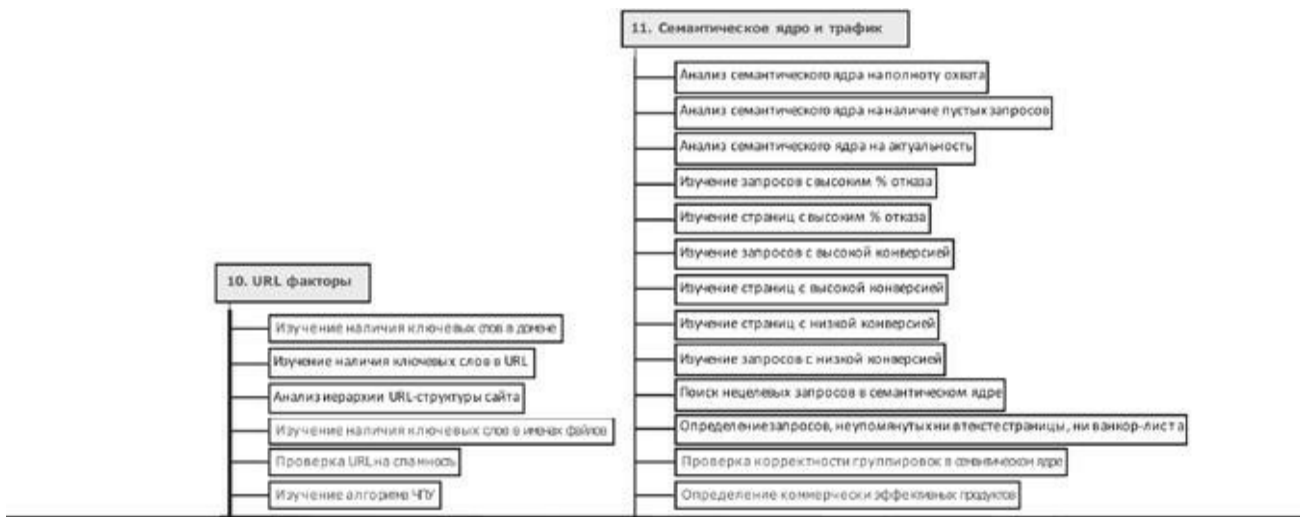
11. Семантическое ядро и трафик

Анализ семантического ядра на полноту охвата

Анализ семантического ядра на наличие пустых запросов

Анализ семантического ядра на актуальность

Изучение запросов с высоким % отказа

Изучение страниц с высоким % отказа

Изучение запросов с высокой конверсией

Изучение страниц с высокой конверсией

Изучение страниц с низкой конверсией

Изучение запросов с низкой конверсией

Поиск нецелевых запросов в семантическом ядре

Определение запросов, неупомянутых ни в тексте страницы, ни в анкор-листа

Проверка корректности группировок в семантическом ядре

Определение коммерчески эффективных продуктов

10. URL факторы

Изучение наличия ключевых слов в домене

Изучение наличия ключевых слов в URL

Анализ иерархии URL-структуры сайта

Изучение наличия ключевых слов в именах файлов

Проверка URL на спамность

Изучение алгоритма ЧПУ